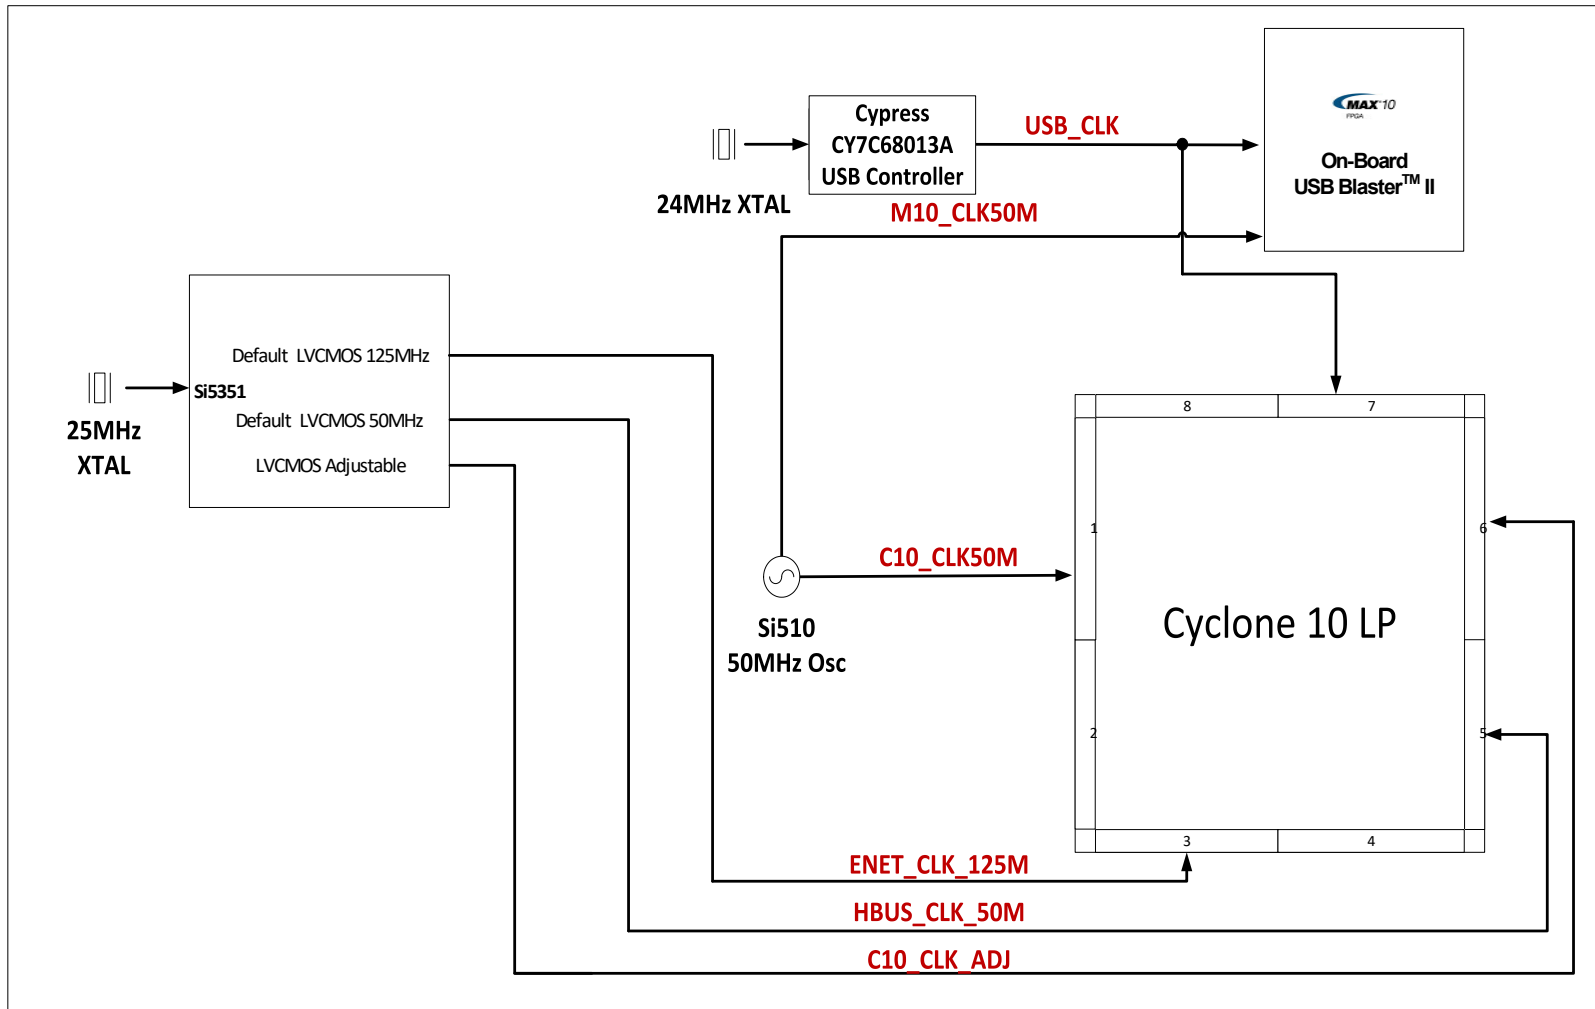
Cypress
CY7C68013A
USB Controller

24MHz XTAL

USB_CLK

MAX 10
FPGA

On-Board
USB Blaster$^{TM}$ II

M10_CLK50M

Default LVCMOS 125MHz
Si5351
Default LVCMOS 50MHz
LVCMOS Adjustable

25MHz
XTAL

8
7
1
6
2
5
3
4

Cyclone 10 LP

C10_CLK50M

Si510
50MHz Osc

ENET_CLK_125M
HBUS_CLK_50M
C10_CLK_ADJ